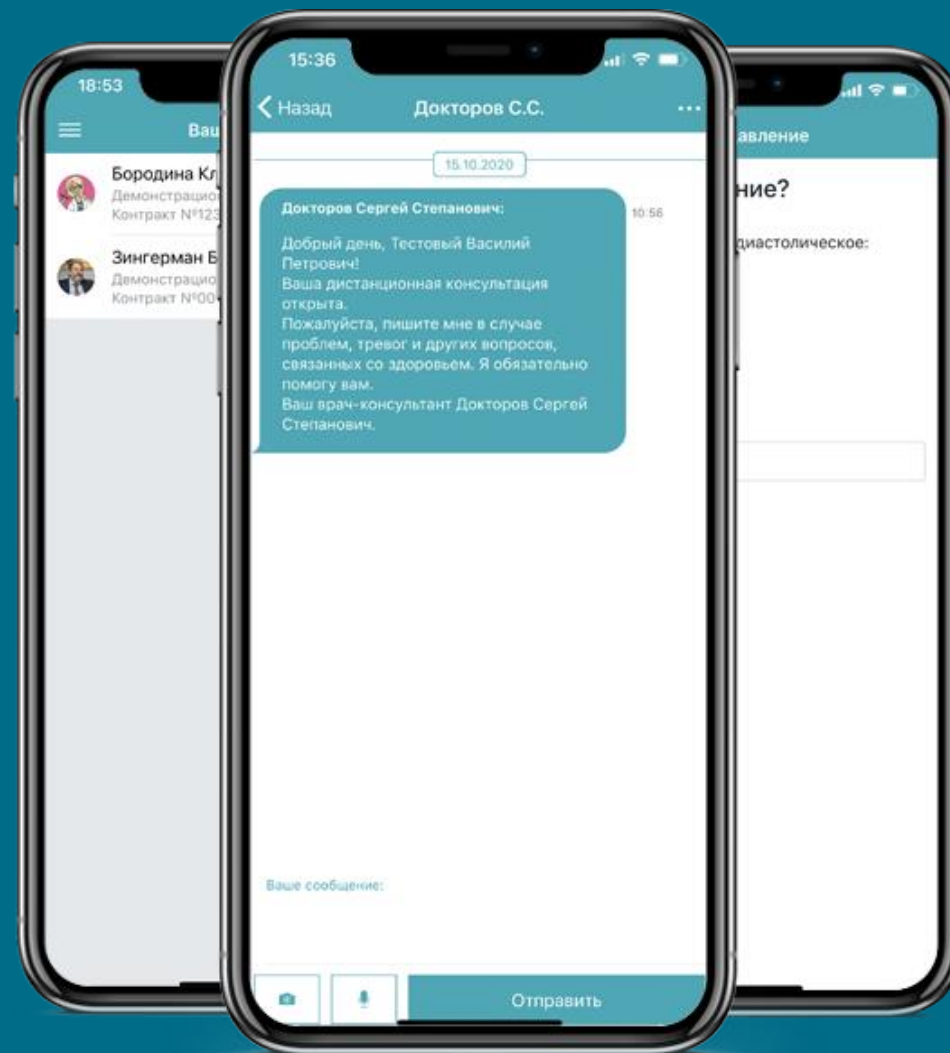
18:53

Ваш

Бородина Кл
Демонстрацио
Контракт №123

Зингерман Б
Демонстрацио
Контракт №00

15:36

Назад Докторов С.С. ...

15.10.2020

Докторов Сергей Степанович:

Добрый день, Тестовый Василий Петрович!
Ваша дистанционная консультация открыта.
Пожалуйста, пишите мне в случае проблем, тревог и других вопросов, связанных со здоровьем. Я обязательно помогу вам.
Ваш врач-консультант Докторов Сергей Степанович.

10:56

Ваше сообщение:

Отправить

авление

ние?

диастолическое: